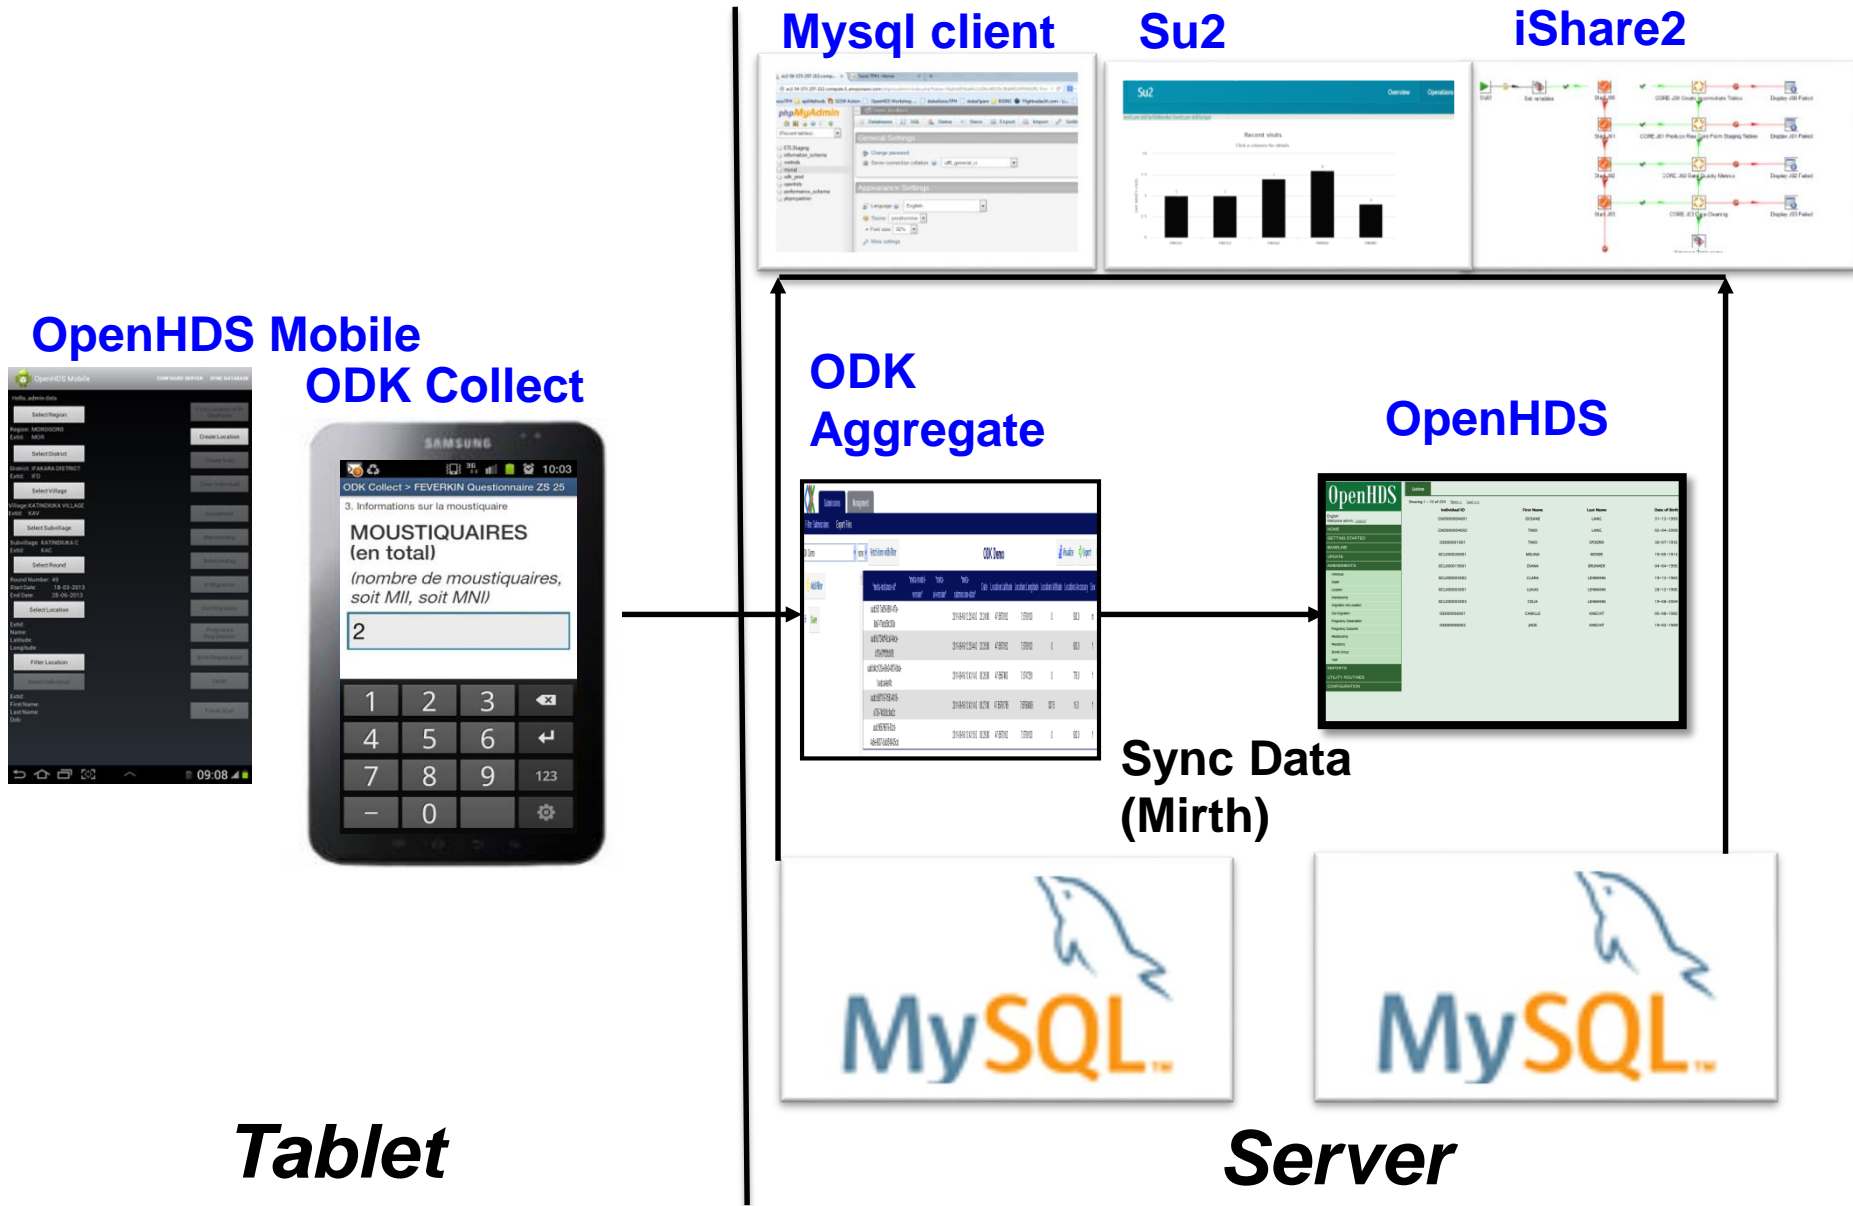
Mysql client

Su2

iShare2

OpenHDS Mobile

ODK Collect

SAMSUNG

10:03

ODK Collect > FEVERKIN Questionnaire ZS 25

3. Informations sur la moustiquaire

MOUSTIQUAIRES (en total)

(nombre de moustiquaires, soit MII, soit MNI)

2

1 2 3
4 5 6
7 8 9 123
– 0

09:08

ODK Aggregate

OpenHDS

OpenHDS

Sync Data (Mirth)

MySQL

MySQL

Tablet

Server